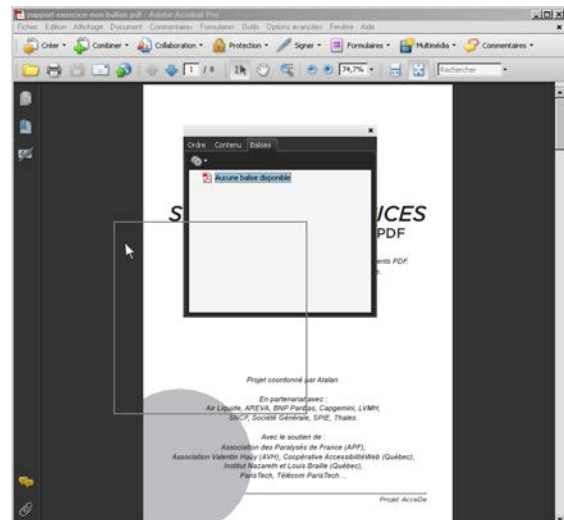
support-exercice-non-balise.pdf - Adobe Acrobat Pro

Fichier Edition Affichage Document Commentaires Formulaires Outils Options avancées Fenêtre Aide

Créer • Combiner • Collaboration • Protection • Signer • Formulaires • Multimédia • Commentaires •

1 / 8 74,7% Rechercher

Ordre Contenu Balises

Aucune balise disponible

S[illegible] ICES

PDF

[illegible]ents PDF.

Projet coordonné par Atalan.

En partenariat avec :
Air Liquide, AREVA, BNP Paribas, Capgemini, LVMH, SNCF, Société Générale, SFR, Thales.

Avec le soutien de :
Association des Paralysés de France (APF),
Association Valentin Haüy (AVH), Coopérative AccessibilitéWeb (Québec),
Institut Nazareth et Louis Braille (Québec),
ParisTech, Télécom ParisTech…

Projet AcceDe